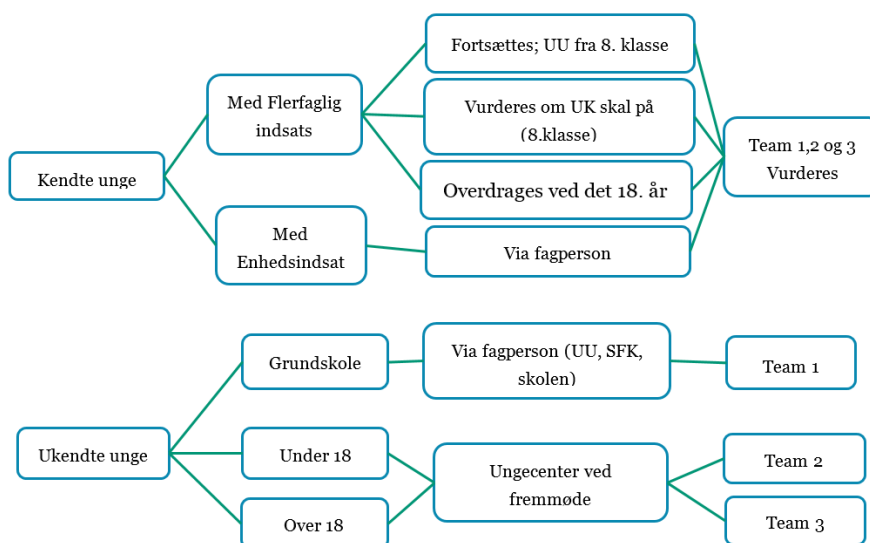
Kendte unge

Med Flerfaglig indsats

Fortsættes; UU fra 8. klasse

Vurderes om UK skal på (8.klasse)

Overdrages ved det 18. år

Med Enhedsindsat

Via fagperson

Team 1,2 og 3 Vurderes

Ukendte unge

Grundskole

Via fagperson (UU, SFK, skolen)

Team 1

Under 18

Over 18

Ungecenter ved fremmøde

Team 2

Team 3